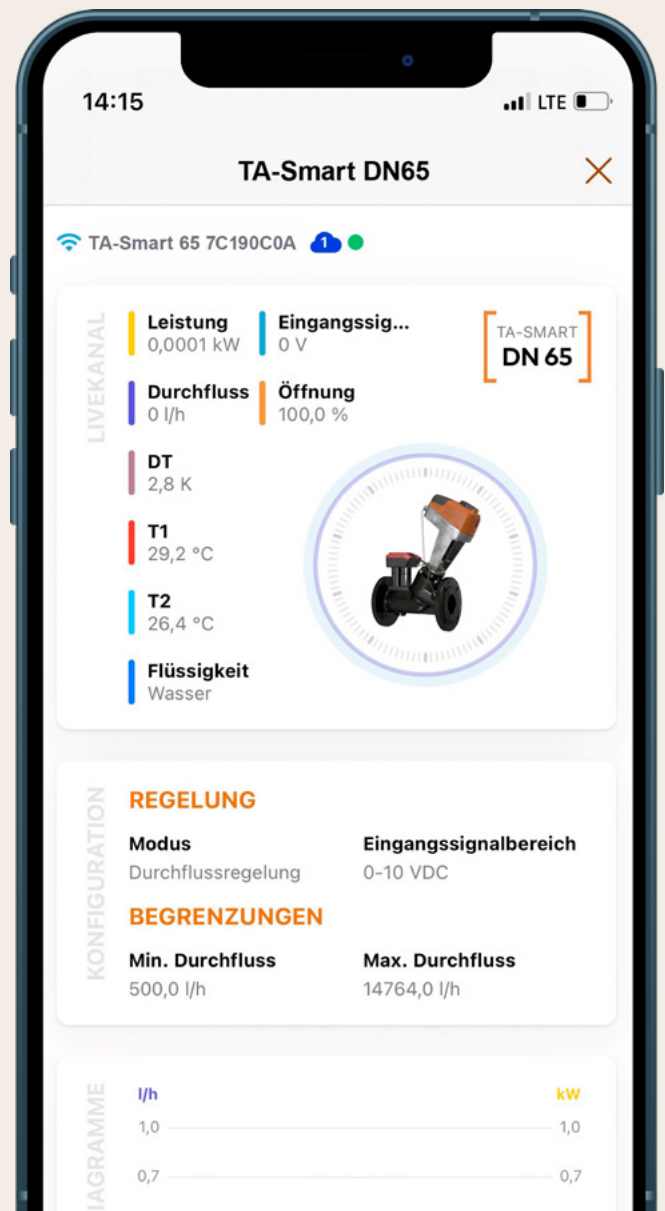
14:15 LTE

TA-Smart DN65

TA-Smart 65 7C190C0A 1

LIVEKANAL

Leistung
0,0001 kW

Eingangssig...
0 V

TA-SMART
DN 65

Durchfluss
0 l/h

Öffnung
100,0 %

DT
2,8 K

T1
29,2 °C

T2
26,4 °C

Flüssigkeit
Wasser

KONFIGURATION

REGELUNG

Modus
Durchflussregelung

Eingangssignalbereich
0-10 VDC

BEGRENZUNGEN

Min. Durchfluss
500,0 l/h

Max. Durchfluss
14764,0 l/h

IAGRAMME

l/h
kW

1,0
1,0

0,7
0,7